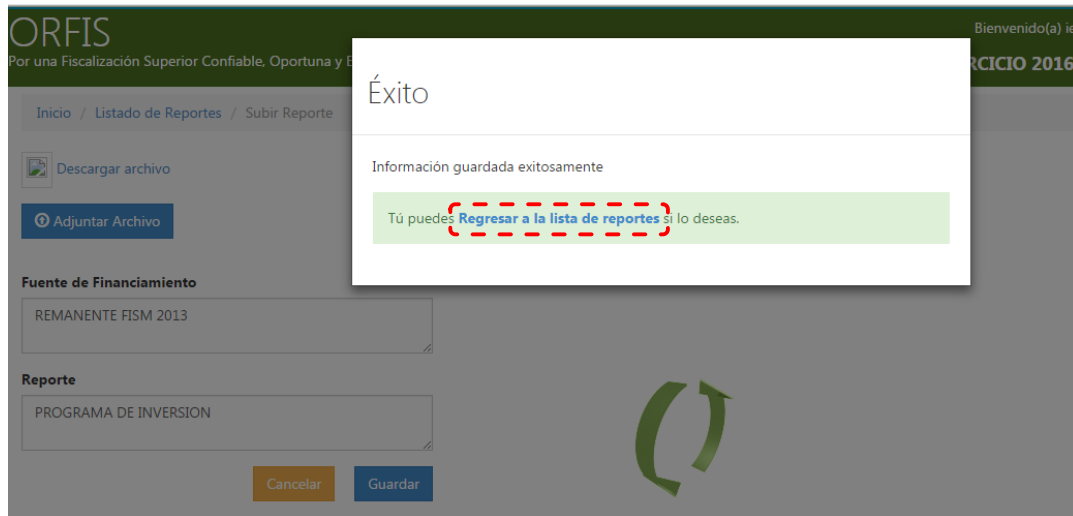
ORFIS
Por una Fiscalización Superior Confiable, Oportuna y E

Bienvenido(a) ie
RCICIO 2016

Inicio / Listado de Reportes / Subir Reporte

Descargar archivo

Adjuntar Archivo

Fuente de Financiamiento
REMANENTE FISM 2013

Reporte
PROGRAMA DE INVERSION

Cancelar
Guardar

Éxito

Información guardada exitosamente

Tú puedes Regresar a la lista de reportes si lo deseas.